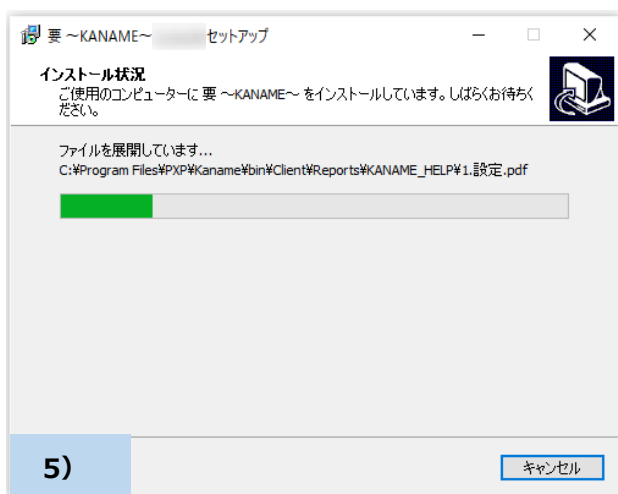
要 ~KANAME~ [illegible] セットアップ

インストール状況
ご使用のコンピューターに 要 ~KANAME~ をインストールしています。しばらくお待ちください。

ファイルを展開しています...
C:¥Program Files¥PXP¥Kaname¥bin¥Client¥Reports¥KANAME_HELP¥1.設定.pdf

5)

キャンセル